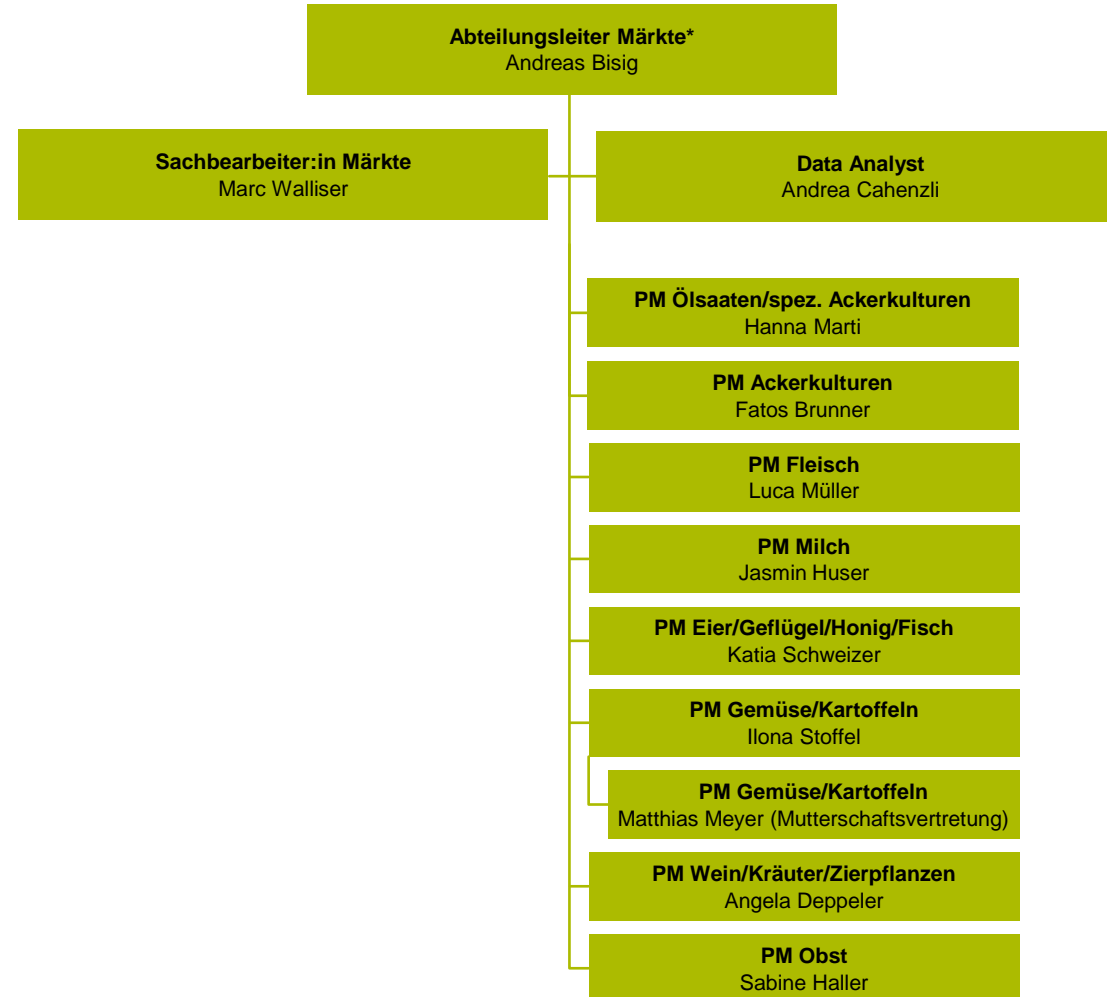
Abteilungsleiter Märkte*
Andreas Bisig

Sachbearbeiter:in Märkte
Marc Walliser

Data Analyst
Andrea Cahenzli

PM Ölsaaten/spez. Ackerkulturen
Hanna Marti

PM Ackerkulturen
Fatos Brunner

PM Fleisch
Luca Müller

PM Milch
Jasmin Huser

PM Eier/Geflügel/Honig/Fisch
Katia Schweizer

PM Gemüse/Kartoffeln
Ilona Stoffel

PM Gemüse/Kartoffeln
Matthias Meyer (Mutterschaftsvertretung)

PM Wein/Kräuter/Zierpflanzen
Angela Deppeler

PM Obst
Sabine Haller